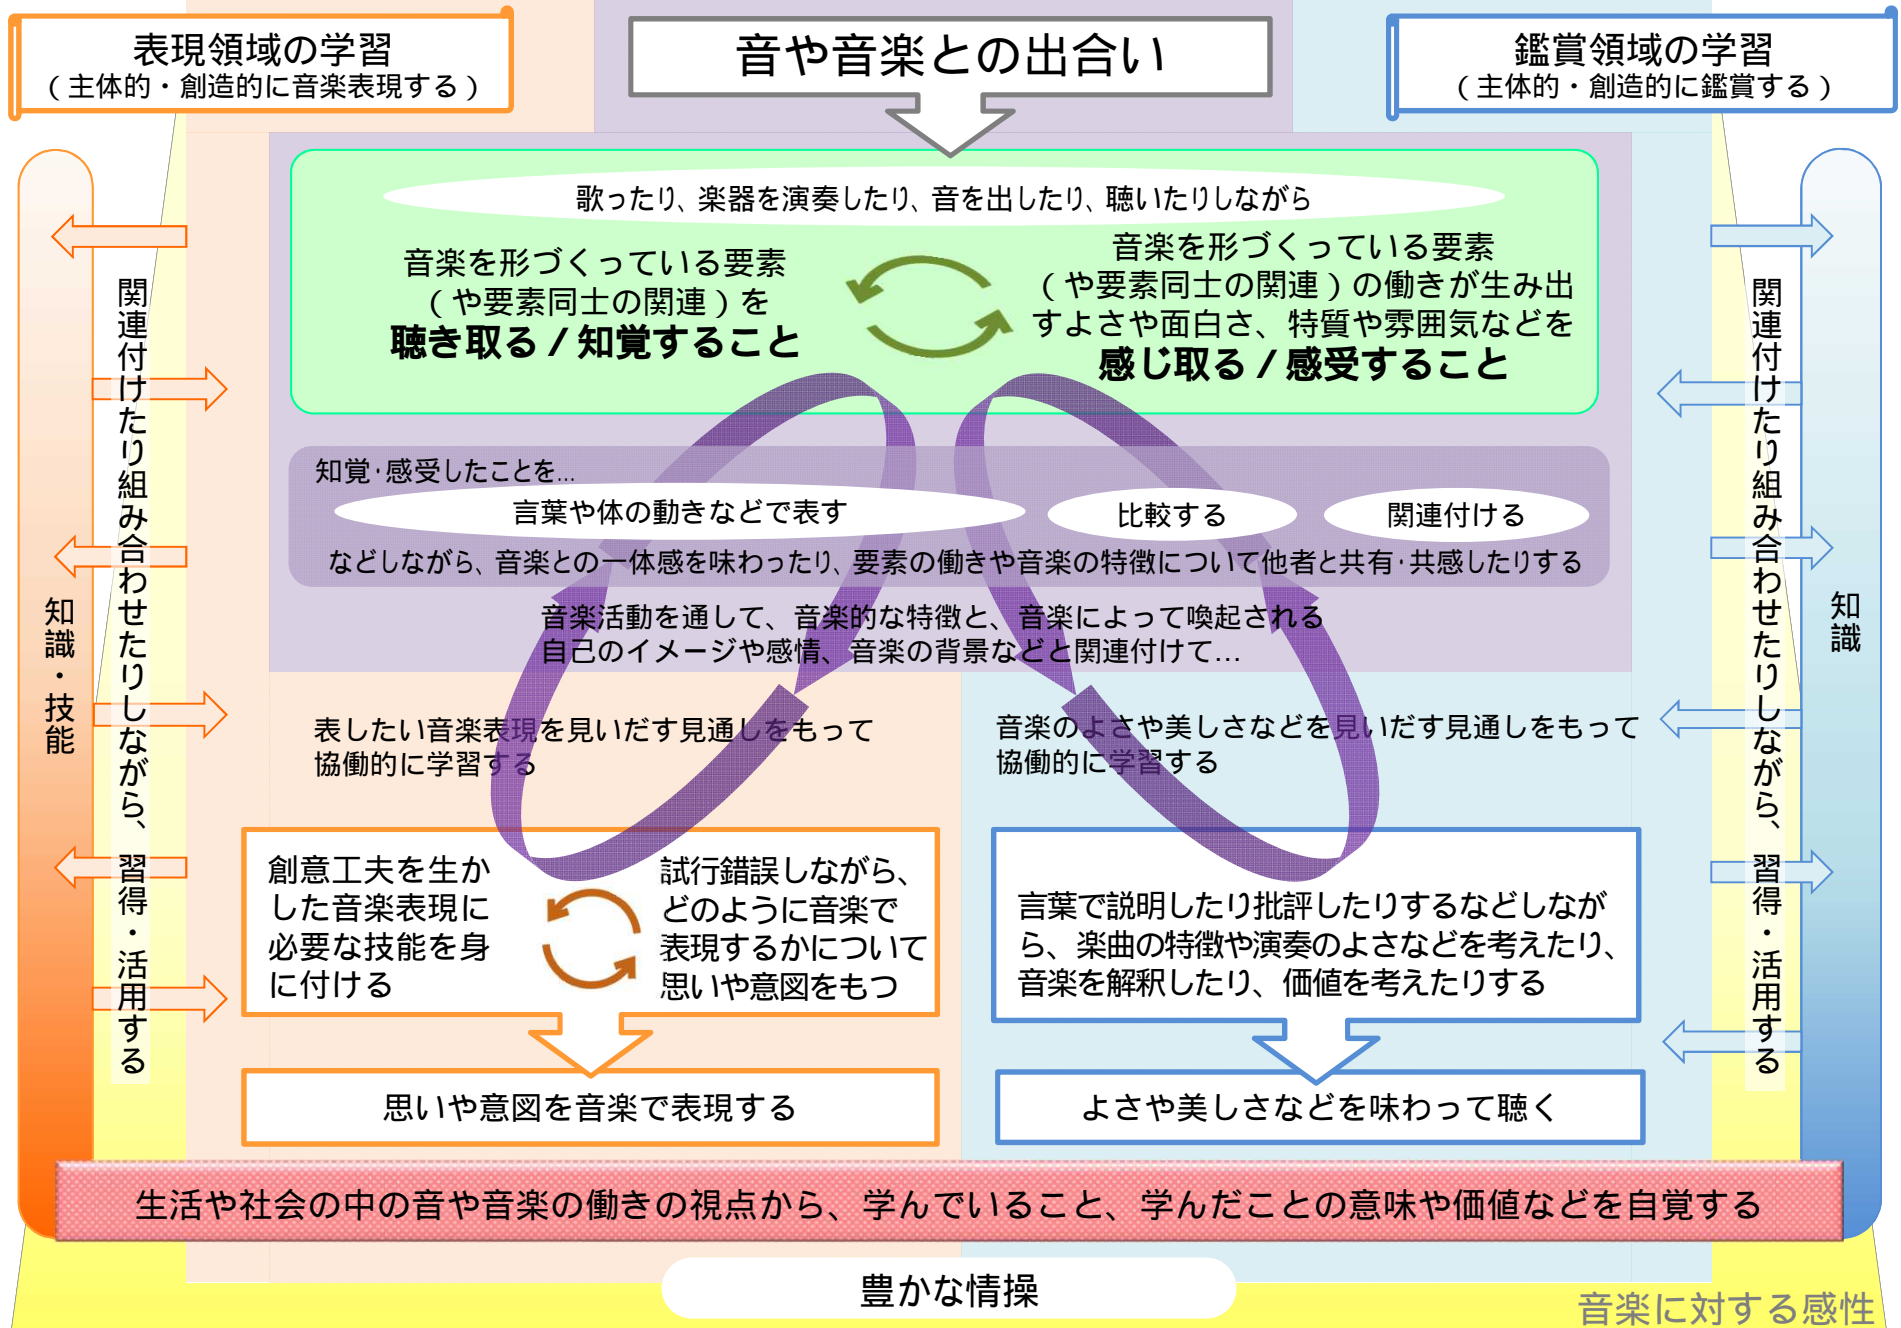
表現領域の学習
（主体的・創造的に音楽表現する）

音や音楽との出合い

鑑賞領域の学習
（主体的・創造的に鑑賞する）

歌ったり、楽器を演奏したり、音を出したり、聴いたりしながら

音楽を形づくっている要素（や要素同士の関連）を
聴き取る / 知覚すること

音楽を形づくっている要素（や要素同士の関連）の働きが生み出すよさや面白さ、特質や雰囲気などを
感じ取る / 感受すること

知覚･感受したことを…

言葉や体の動きなどで表す

比較する

関連付ける

などしながら、音楽との一体感を味わったり、要素の働きや音楽の特徴について他者と共有･共感したりする

音楽活動を通して、音楽的な特徴と、音楽によって喚起される自己のイメージや感情、音楽の背景などと関連付けて…

表したい音楽表現を見いだす見通しをもって協働的に学習する

音楽のよさや美しさなどを見いだす見通しをもって協働的に学習する

創意工夫を生かした音楽表現に必要な技能を身に付ける

試行錯誤しながら、どのように音楽で表現するかについて思いや意図をもつ

言葉で説明したり批評したりするなどしながら、楽曲の特徴や演奏のよさなどを考えたり、音楽を解釈したり、価値を考えたりする

思いや意図を音楽で表現する

よさや美しさなどを味わって聴く

知識・技能

関連付けたり組み合わせたりしながら、習得・活用する

知識

関連付けたり組み合わせたりしながら、習得・活用する

生活や社会の中の音や音楽の働きの視点から、学んでいること、学んだことの意味や価値などを自覚する

豊かな情操

音楽に対する感性